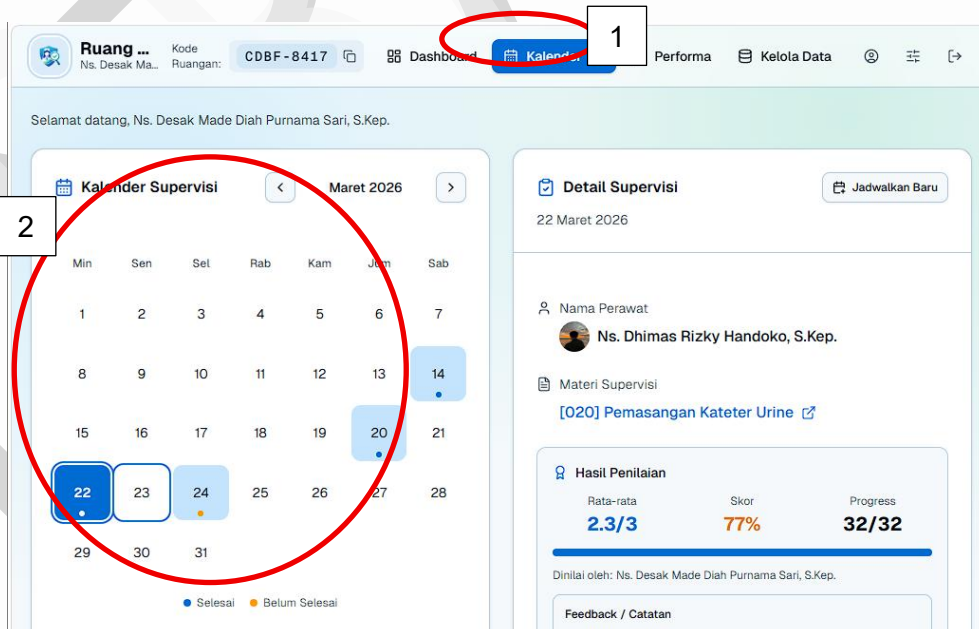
Ruang ...
Ns. Desak Ma...

Kode Ruangan: CDBF-8417

Dashboard Kalender 1 Performa Kelola Data

Selamat datang, Ns. Desak Made Diah Purnama Sari, S.Kep.

Kalender Supervisi

Maret 2026

2

| Min | Sen | Sel | Rab | Kam | Jum | Sab |
|---|---|---|---|---|---|---|
| 1 | 2 | 3 | 4 | 5 | 6 | 7 |
| 8 | 9 | 10 | 11 | 12 | 13 | 14 |
| 15 | 16 | 17 | 18 | 19 | 20 | 21 |
| 22 | 23 | 24 | 25 | 26 | 27 | 28 |
| 29 | 30 | 31 | | | | |

Selesai Belum Selesai

Detail Supervisi

22 Maret 2026

Jadwalkan Baru

Nama Perawat
Ns. Dhimas Rizky Handoko, S.Kep.

Materi Supervisi
[020] Pemasangan Kateter Urine

Hasil Penilaian

| Rata-rata | Skor | Progress |
|---|---|---|
| 2.3/3 | 77% | 32/32 |

Dinilai oleh: Ns. Desak Made Diah Purnama Sari, S.Kep.

Feedback / Catatan